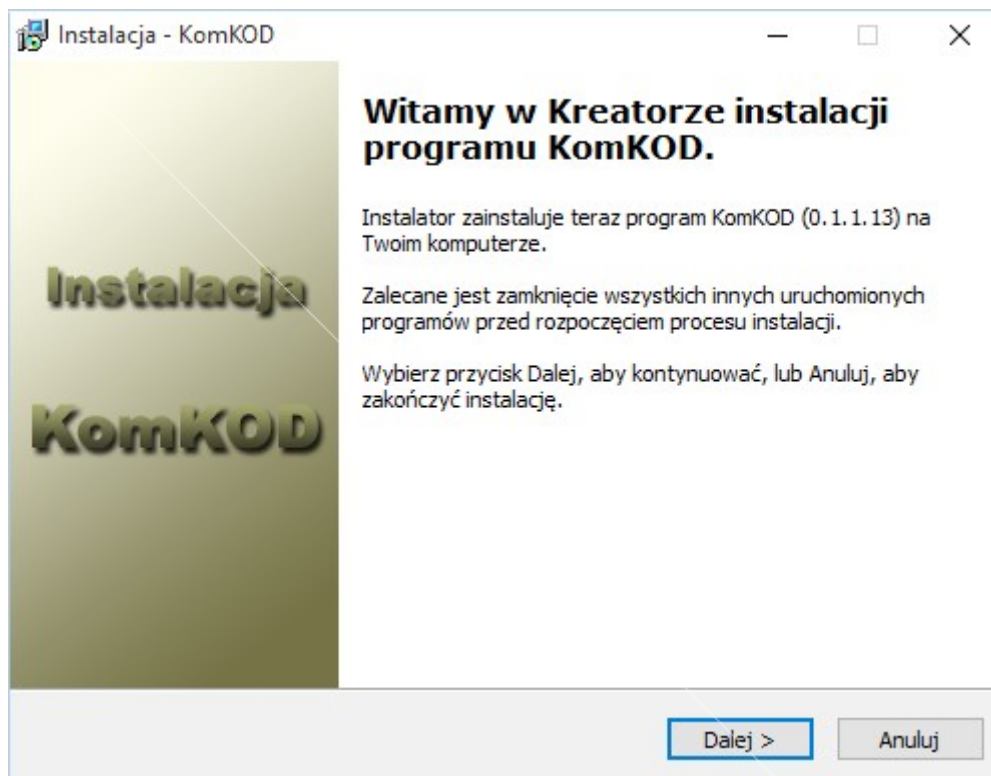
Instalacja - KomKOD

Instalacja

KomKOD

Witamy w Kreatorze instalacji programu KomKOD.

Instalator zainstaluje teraz program KomKOD (0.1.1.13) na Twoim komputerze.

Zalecane jest zamknięcie wszystkich innych uruchomionych programów przed rozpoczęciem procesu instalacji.

Wybierz przycisk Dalej, aby kontynuować, lub Anuluj, aby zakończyć instalację.

Dalej >

Anuluj